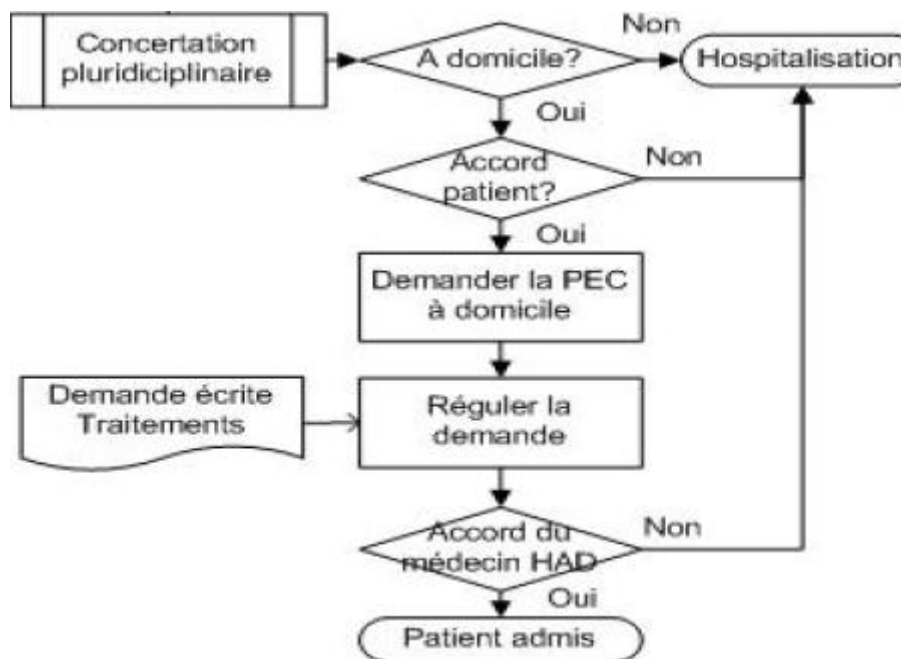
Concertation pluridiciplinaire

A domicile?

Non

Hospitalisation

Oui

Accord patient?

Non

Oui

Demander la PEC à domicile

Demande écrite Traitements

Réguler la demande

Accord du médecin HAD

Non

Oui

Patient admis